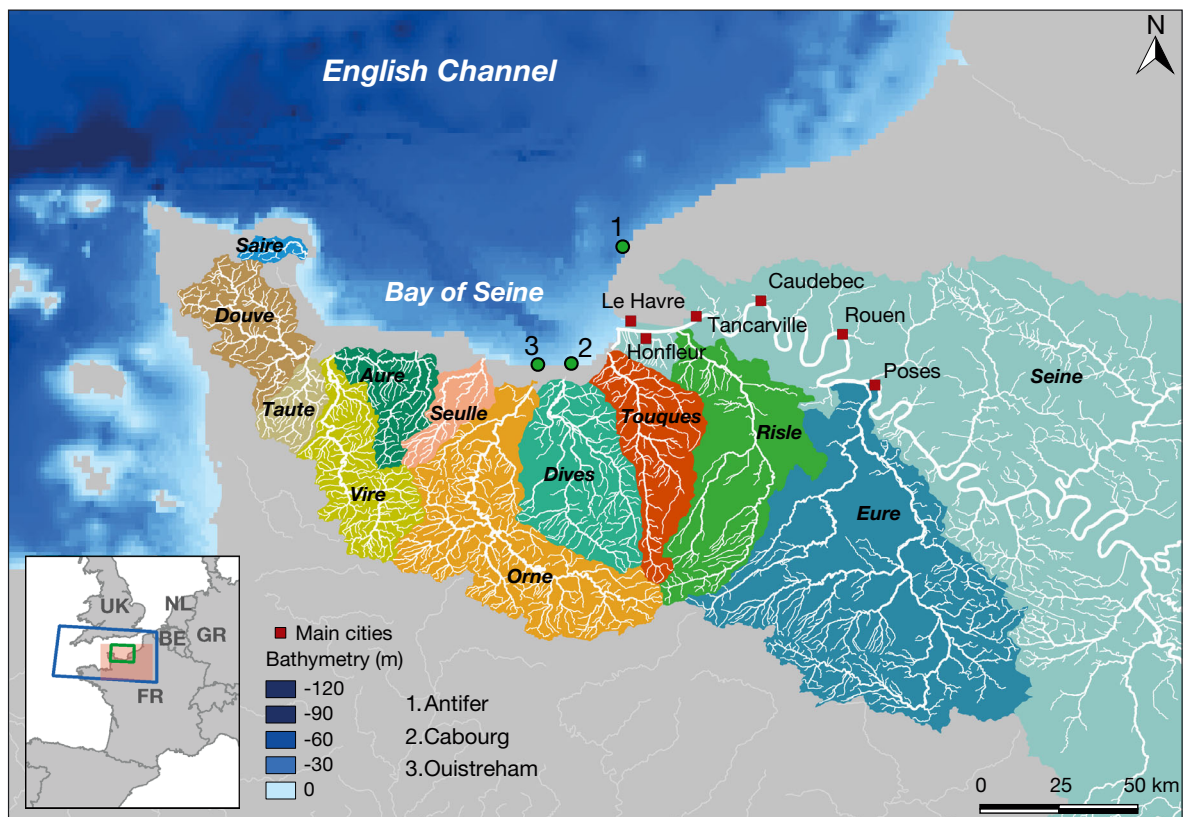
N

English Channel

Bay of Seine

1
2
3

Le Havre
Caudebec
Tancarville
Rouen
Honfleur
Poses

Saire
Douve
Taute
Aure
Seulle
Vire
Orne
Dives
Touques
Risle
Eure
Seine

UK
NL
BE
GR
FR

Main cities
Bathymetry (m)
-120
-90
-60
-30
0

1. Antifer
2. Cabourg
3. Ouistreham

0 25 50 km